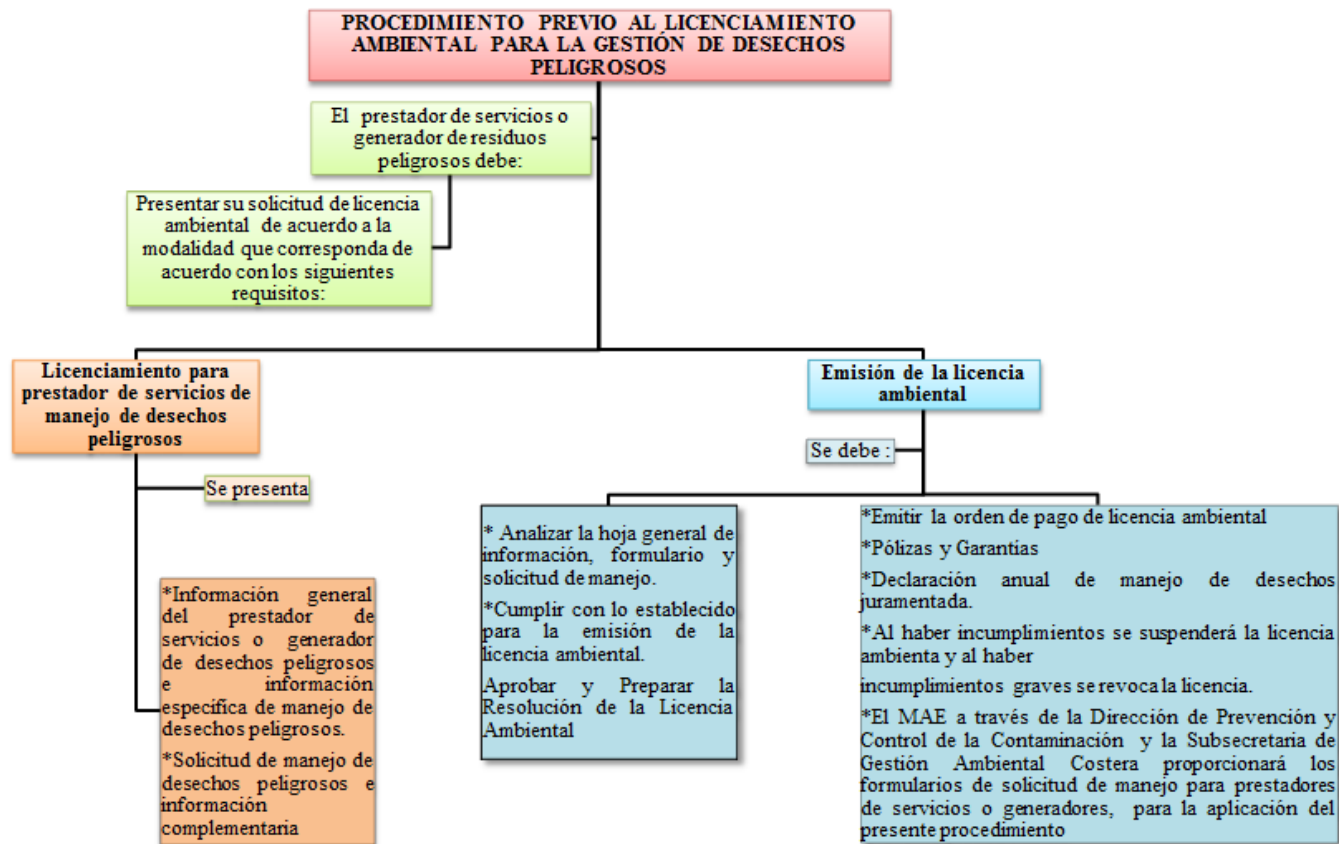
PROCEDIMIENTO PREVIO AL LICENCIAMIENTO AMBIENTAL PARA LA GESTIÓN DE DESECHOS PELIGROSOS

El prestador de servicios o generador de residuos peligrosos debe:

Presentar su solicitud de licencia ambiental de acuerdo a la modalidad que corresponda de acuerdo con los siguientes requisitos:

Licenciamiento para prestador de servicios de manejo de desechos peligrosos

Se presenta

*Información general del prestador de servicios o generador de desechos peligrosos e información específica de manejo de desechos peligrosos.

*Solicitud de manejo de desechos peligrosos e información complementaria

Emisión de la licencia ambiental

Se debe :

* Analizar la hoja general de información, formulario y solicitud de manejo.

*Cumplir con lo establecido para la emisión de la licencia ambiental.

Aprobar y Preparar la Resolución de la Licencia Ambiental

*Emitir la orden de pago de licencia ambiental

*Pólizas y Garantías

*Declaración anual de manejo de desechos juramentada.

*Al haber incumplimientos se suspenderá la licencia ambienta y al haber

incumplimientos graves se revoca la licencia.

*El MAE a través de la Dirección de Prevención y Control de la Contaminación y la Subsecretaria de Gestión Ambiental Costera proporcionará los formularios de solicitud de manejo para prestadores de servicios o generadores, para la aplicación del presente procedimiento